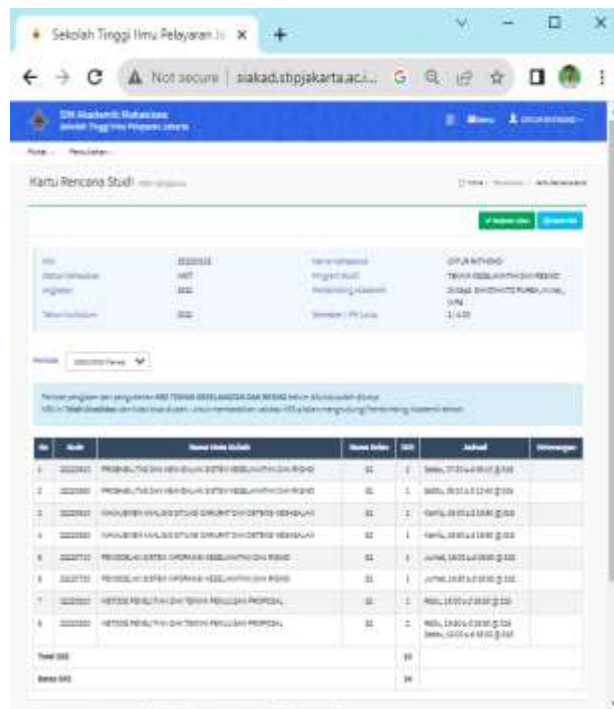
Sekolah Tinggi Ilmu Pelayaran Ja

Not secure | siakad.stipjakarta.ac.i...

SIM Akademik Mahasiswa
Sekolah Tinggi Ilmu Pelayaran Jakarta

Kartu Rencana Studi

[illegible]

| No | Kode | Nama Mata Kuliah | Nama Kelas | SKS | Jadwal | Keterangan |
|---|---|---|---|---|---|---|
| 1 | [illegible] | PROBABILITAS DAN KEANDALAN SISTEM KESELAMATAN DAN RISIKO | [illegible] | 2 | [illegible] | |
| 2 | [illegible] | PROBABILITAS DAN KEANDALAN SISTEM KESELAMATAN DAN RISIKO | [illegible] | 1 | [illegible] | |
| 3 | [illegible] | MANAJEMEN ANALISIS SITUASI DARURAT DAN SISTEM KESELAMATAN | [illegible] | 2 | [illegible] | |
| 4 | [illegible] | MANAJEMEN ANALISIS SITUASI DARURAT DAN SISTEM KESELAMATAN | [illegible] | 1 | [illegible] | |
| 5 | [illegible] | PENGELOLAAN SISTEM INFORMASI KESELAMATAN DAN RISIKO | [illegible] | 2 | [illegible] | |
| 6 | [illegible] | PENGELOLAAN SISTEM INFORMASI KESELAMATAN DAN RISIKO | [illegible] | 1 | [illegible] | |
| 7 | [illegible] | METODE PENELITIAN DAN TEKNIK PENULISAN PROPOSAL | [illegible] | 1 | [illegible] | |
| 8 | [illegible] | METODE PENELITIAN DAN TEKNIK PENULISAN PROPOSAL | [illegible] | 2 | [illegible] | |
| Total SKS | | | | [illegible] | | |
| Batas SKS | | | | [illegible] | | |